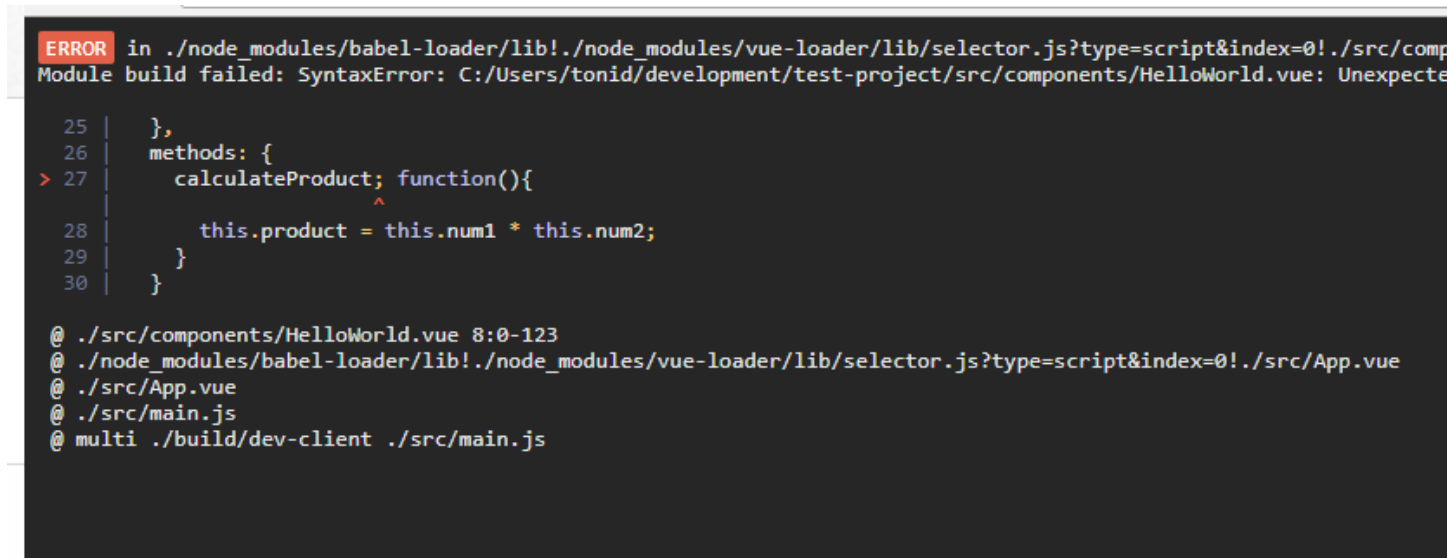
ERROR in ./node_modules/babel-loader/lib!./node_modules/vue-loader/lib/selector.js?type=script&index=0!./src/comp
Module build failed: SyntaxError: C:/Users/tonid/development/test-project/src/components/HelloWorld.vue: Unexpecte

25 |     },
26 |     methods: {
> 27 |       calculateProduct; function(){
|                       ^
28 |         this.product = this.num1 * this.num2;
29 |       }
30 |     }

@ ./src/components/HelloWorld.vue 8:0-123
@ ./node_modules/babel-loader/lib!./node_modules/vue-loader/lib/selector.js?type=script&index=0!./src/App.vue
@ ./src/App.vue
@ ./src/main.js
@ multi ./build/dev-client ./src/main.js